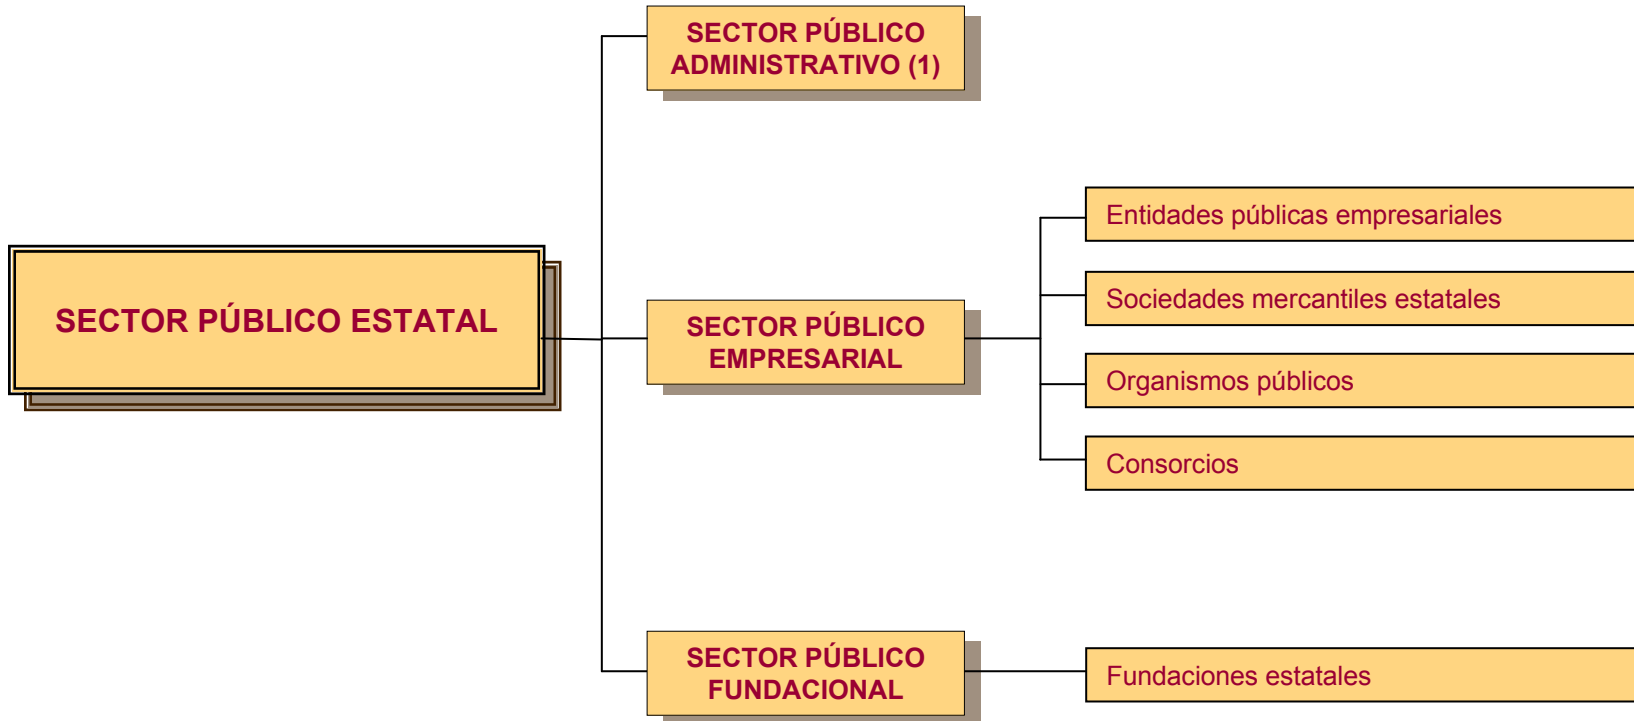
SECTOR PÚBLICO ESTATAL

SECTOR PÚBLICO ADMINISTRATIVO (1)

SECTOR PÚBLICO EMPRESARIAL

Entidades públicas empresariales

Sociedades mercantiles estatales

Organismos públicos

Consorcios

SECTOR PÚBLICO FUNDACIONAL

Fundaciones estatales